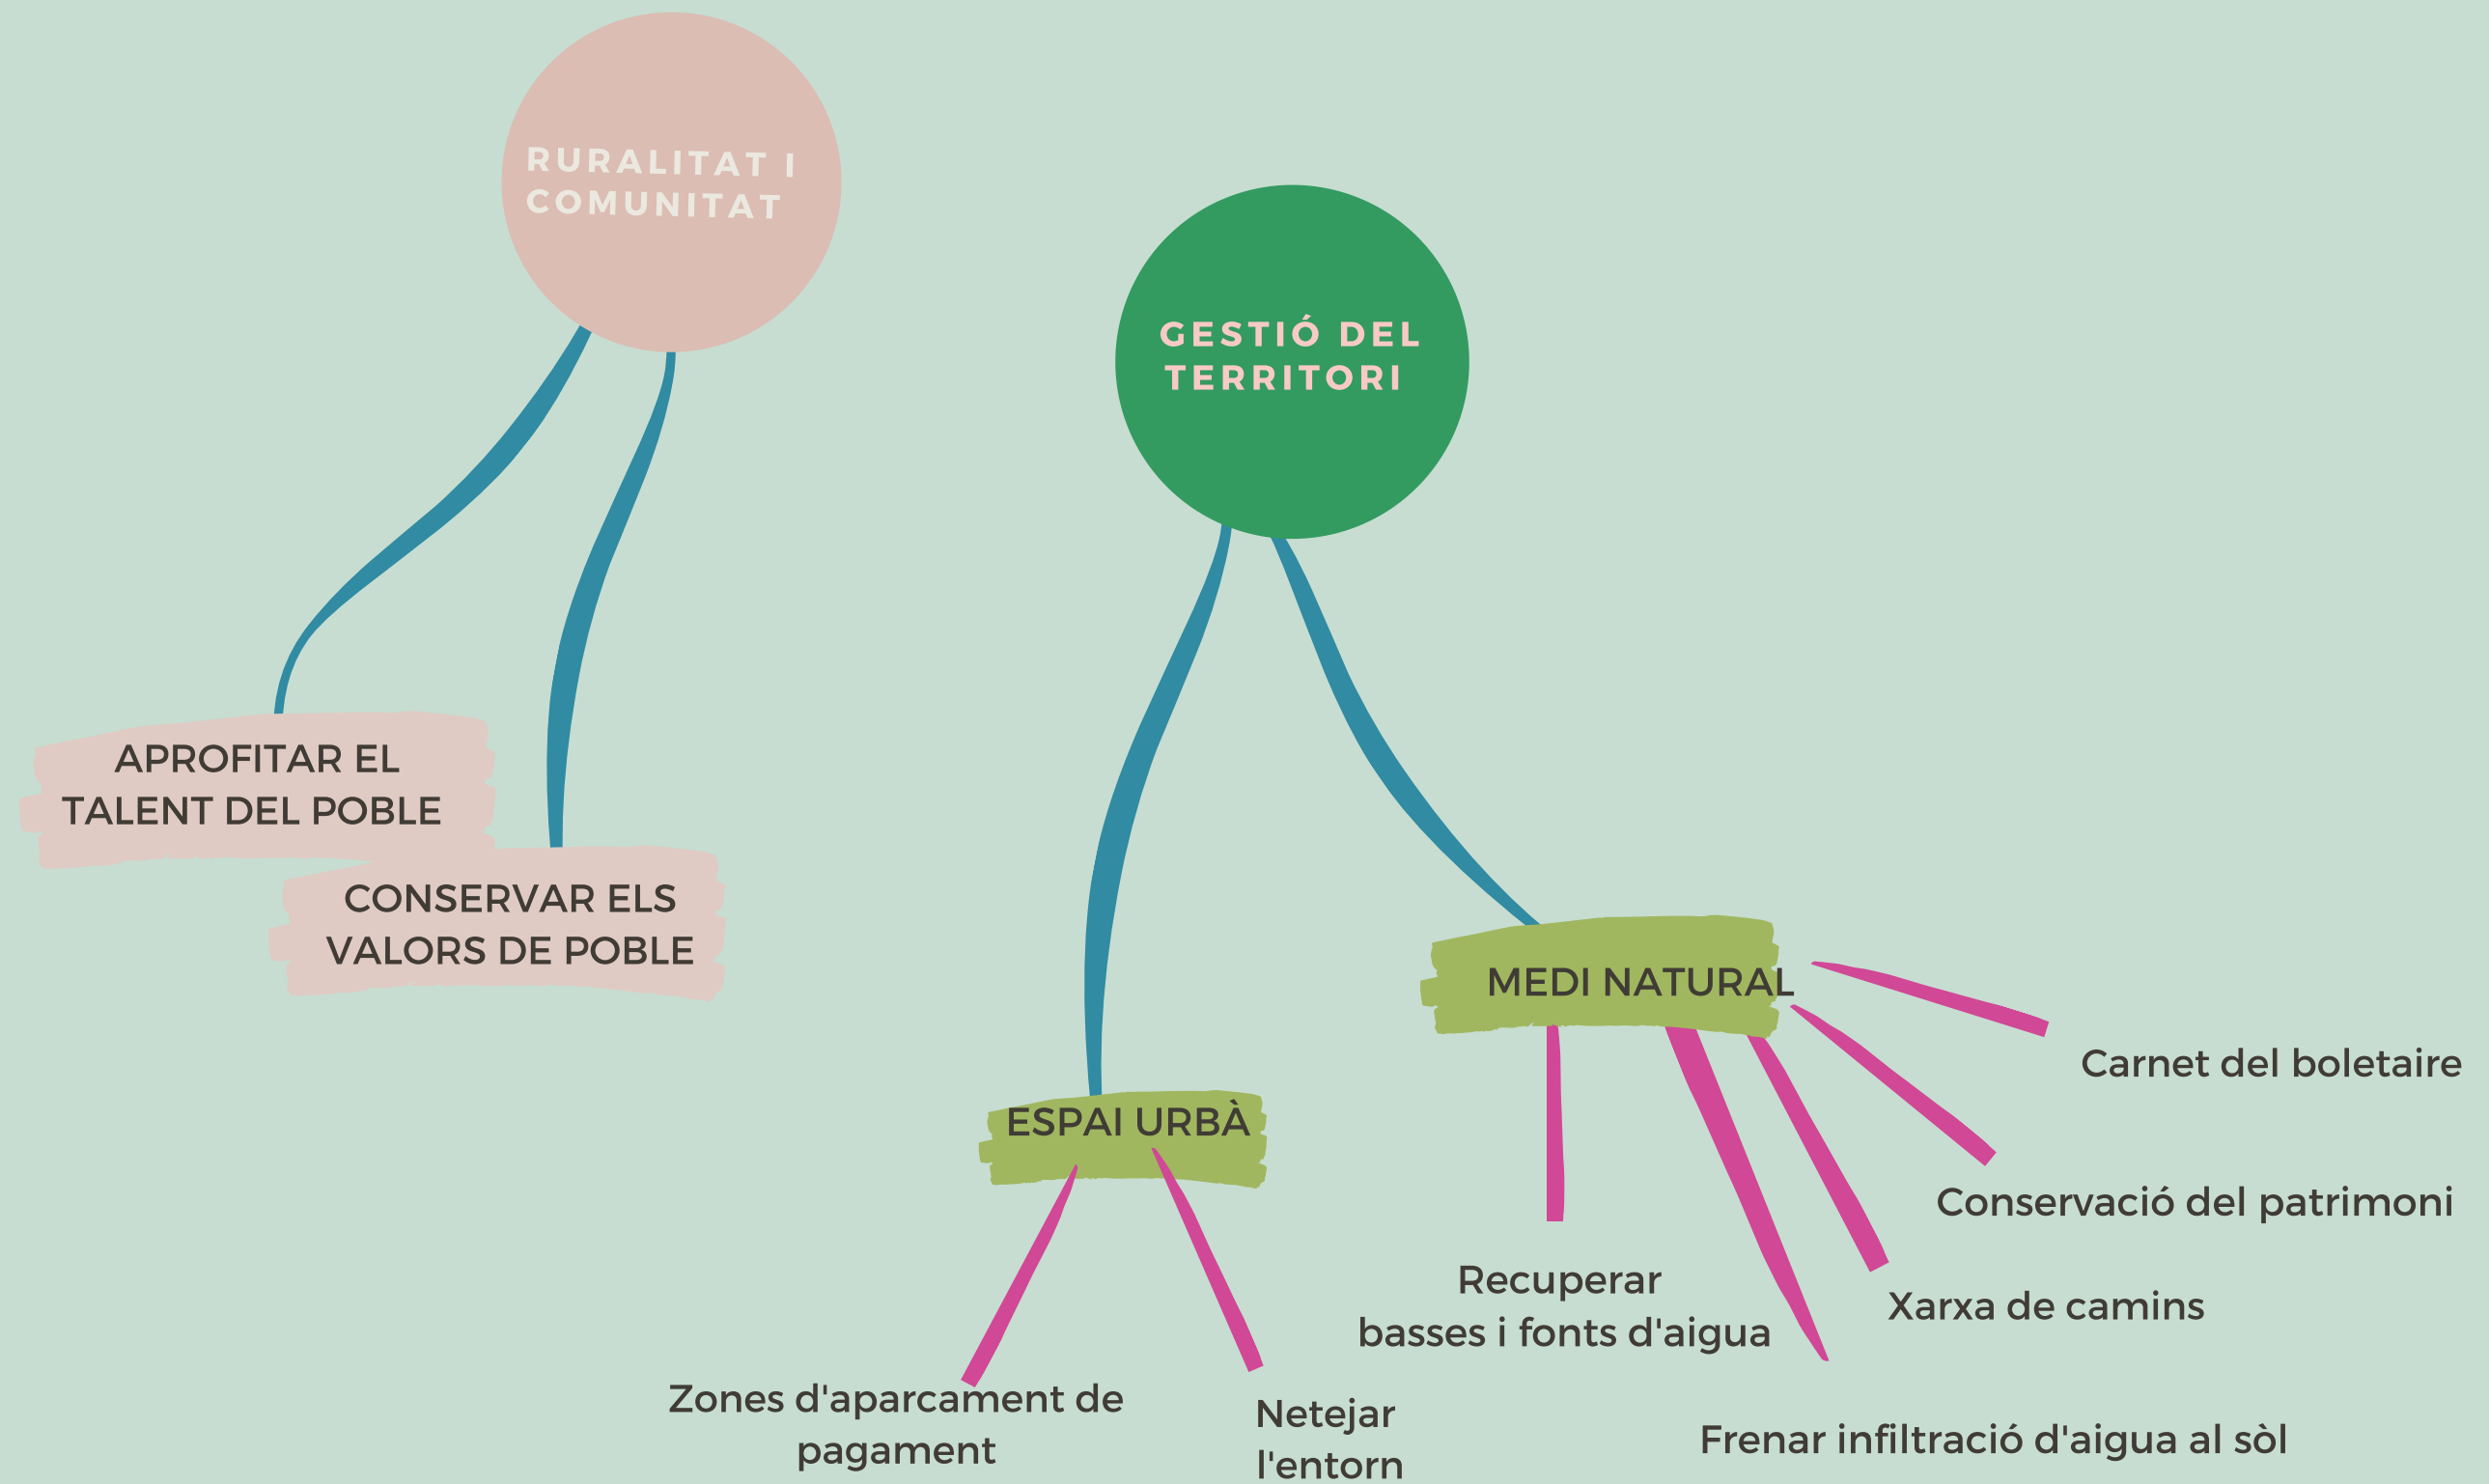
RURALITAT I COMUNITAT

APROFITAR EL TALENT DEL POBLE

CONSERVAR ELS VALORS DE POBLE

GESTIÓ DEL TERRITORI

ESPAI URBÀ

Zones d'aparcament de pagament

Netejar l'entorn

MEDI NATURAL

Carnet del boletaire

Conservació del patrimoni

Recuperar basses i fonts d'aigua

Xarxa de camins

Frenar infiltració d'aigua al sòl